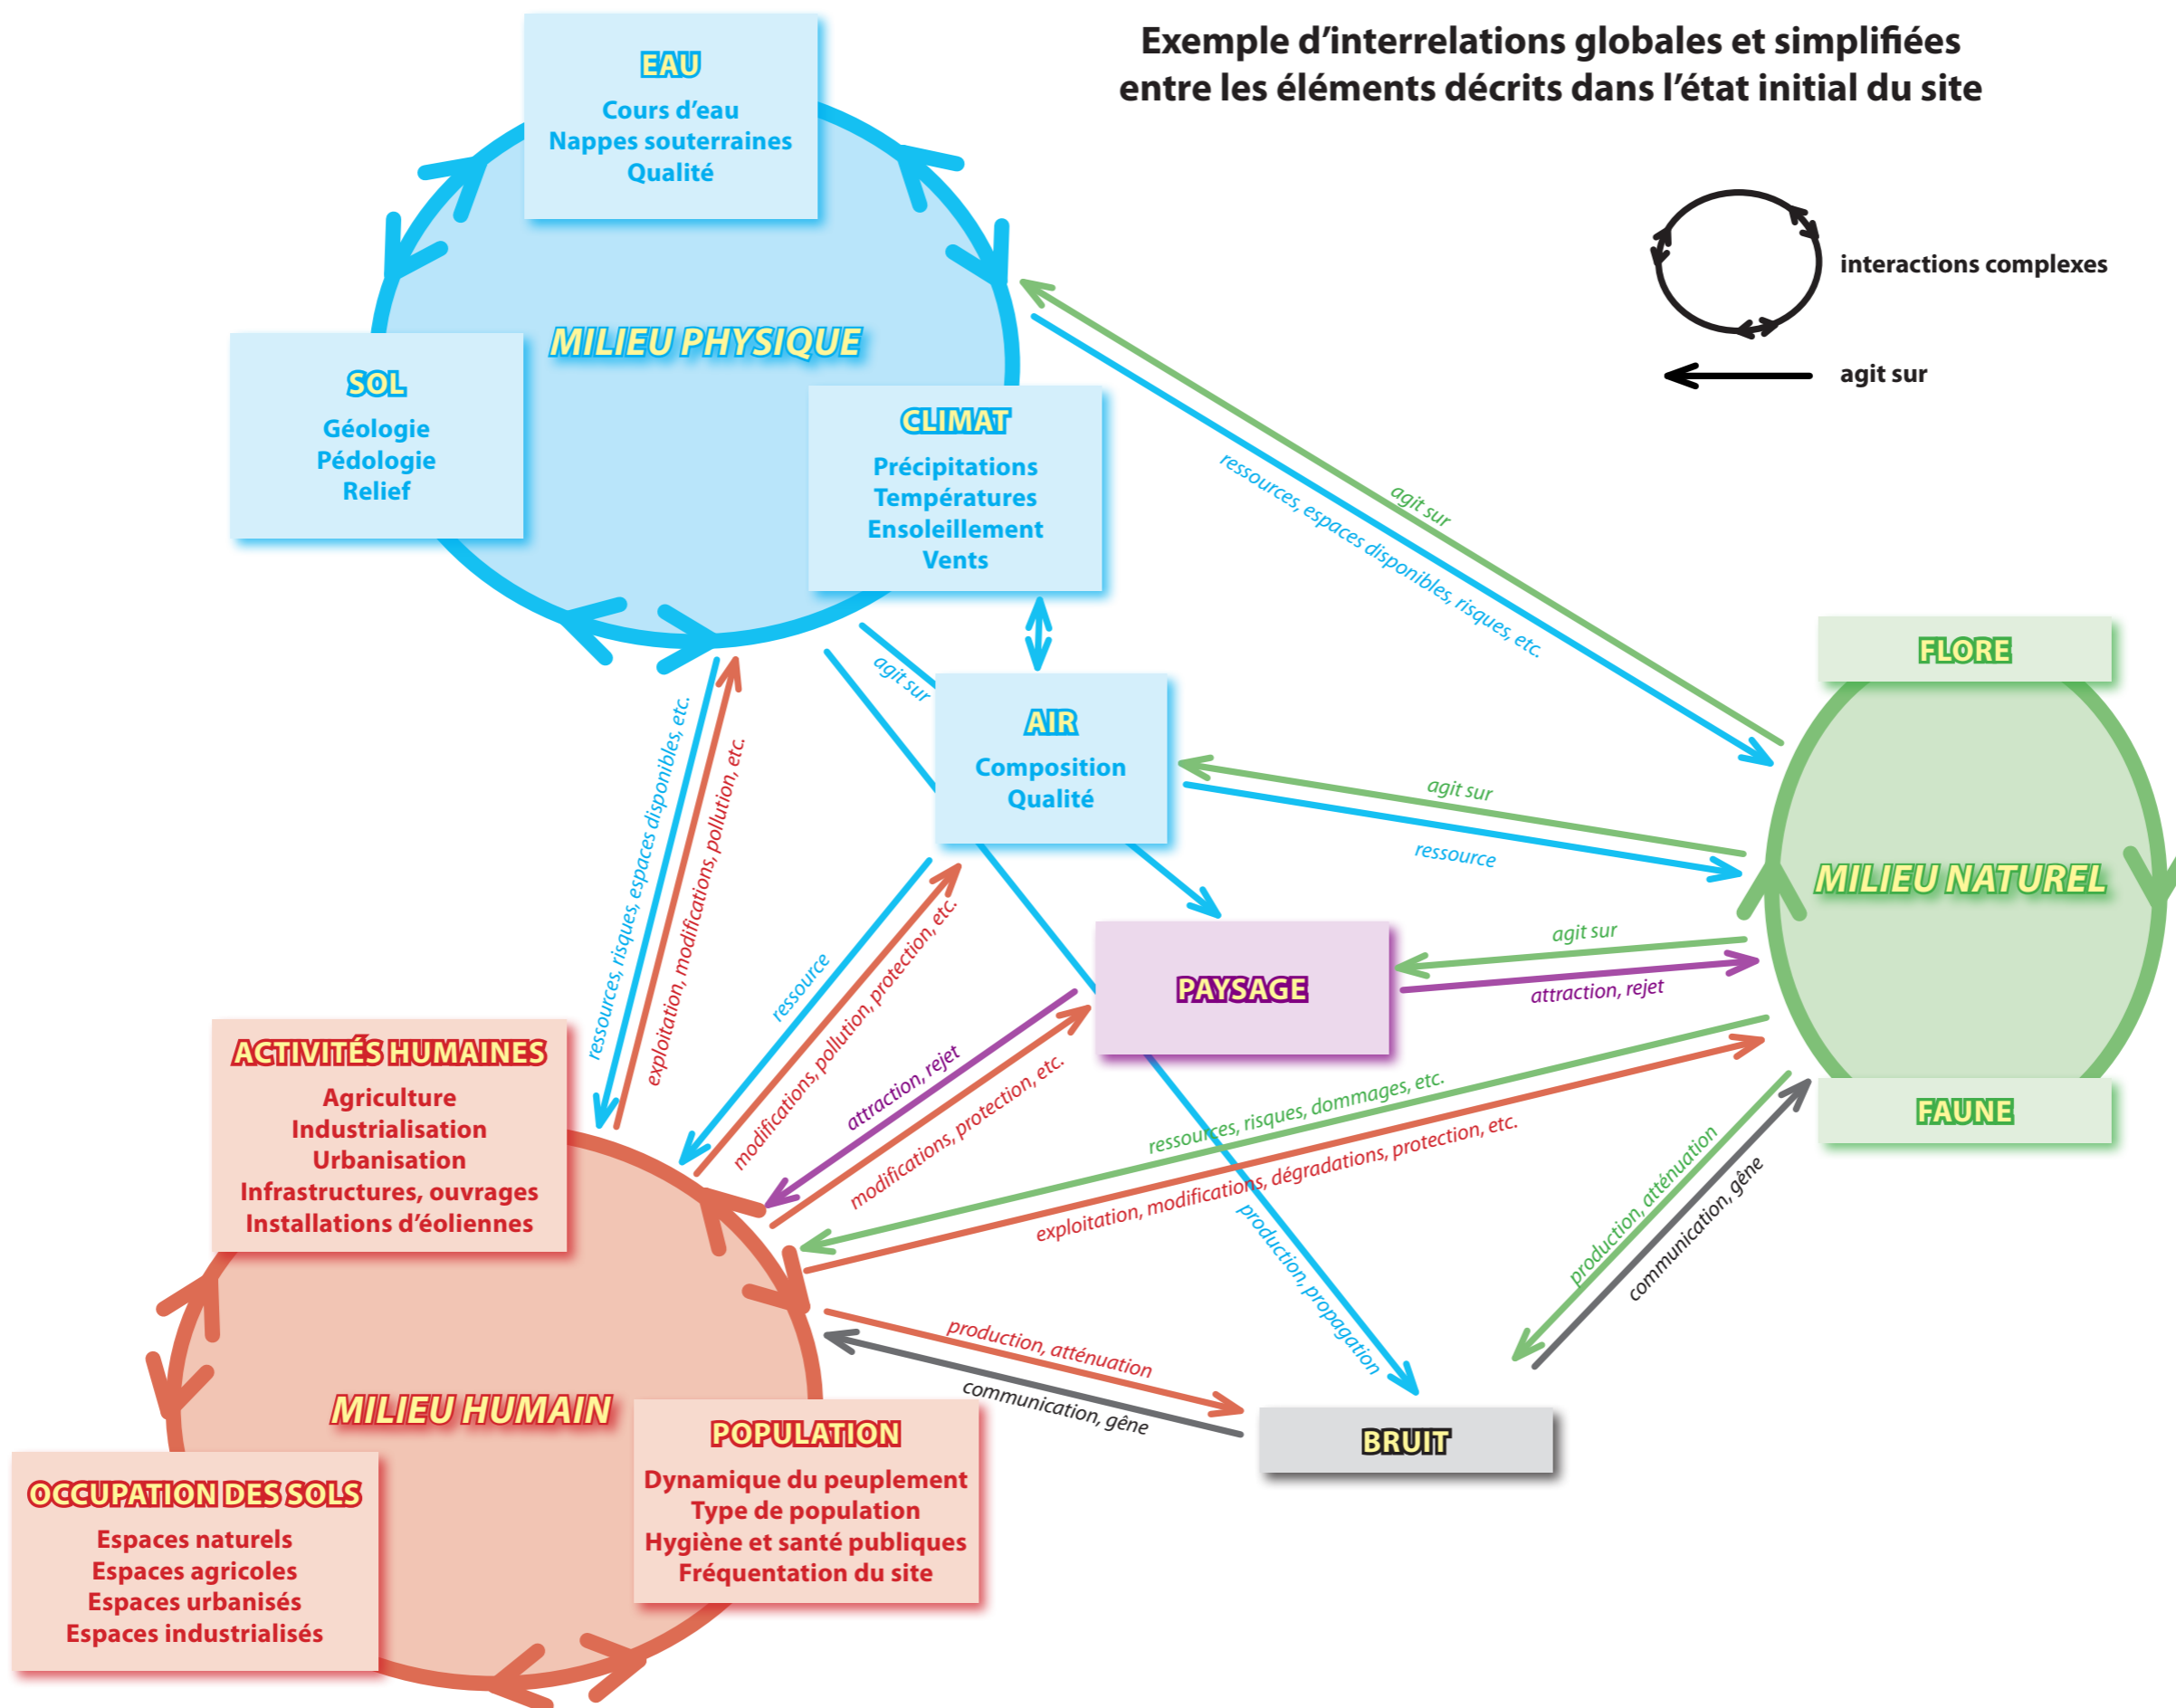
Exemple d'interrelations globales et simplifiées entre les éléments décrits dans l'état initial du site

interactions complexes

agit sur

EAU
Cours d'eau
Nappes souterraines
Qualité

MILIEU PHYSIQUE

SOL
Géologie
Pédologie
Relief

CLIMAT
Précipitations
Températures
Ensoleillement
Vents

AIR
Composition
Qualité

agit sur

ressources, espaces disponibles, risques, etc.

agit sur

FLORE

MILIEU NATUREL

FAUNE

agit sur

ressource

PAYSAGE

agit sur

attraction, rejet

ressources, risques, espaces disponibles, etc.

exploitation, modifications, pollution, etc.

ressource

modifications, pollution, protection, etc.

attraction, rejet

modifications, protection, etc.

ressources, risques, dommages, etc.

exploitation, modifications, dégradations, protection, etc.

production, propagation

production, atténuation

communication, gêne

ACTIVITÉS HUMAINES
Agriculture
Industrialisation
Urbanisation
Infrastructures, ouvrages
Installations d'éoliennes

production, atténuation

communication, gêne

MILIEU HUMAIN

BRUIT

POPULATION
Dynamique du peuplement
Type de population
Hygiène et santé publiques
Fréquentation du site

OCCUPATION DES SOLS
Espaces naturels
Espaces agricoles
Espaces urbanisés
Espaces industrialisés